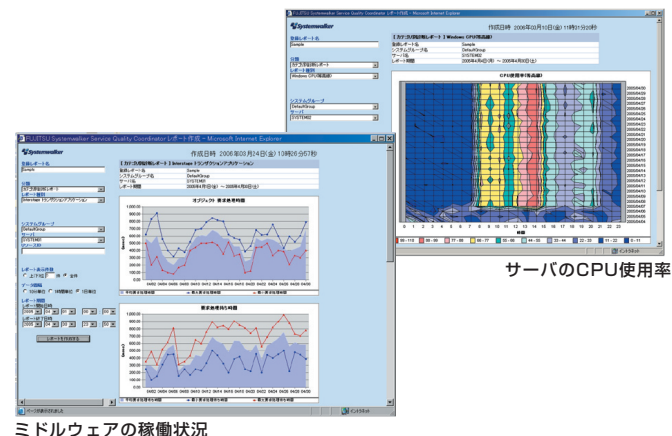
FUJITSU Systemwalker Service Quality Coordinator レポート作成 - Microsoft Internet Explorer
Systemwalker
作成日時 2006年03月10日(金) 11時01分20秒
【カテゴリ別分析レポート】Windows CPU使用率(等高線)
CPU使用率(等高線)
登録レポート名
分類
レポート種別
Windows CPU使用率(等高線)
システムグループ
DefaultGroup
SYSTEM02
サーバのCPU使用率

FUJITSU Systemwalker Service Quality Coordinator レポート作成 - Microsoft Internet Explorer
Systemwalker
作成日時 2006年03月24日(金) 10時26分57秒
【カテゴリ別分析レポート】Interstage トランザクションアプリケーション
登録レポート名
Sample
分類
レポート種別
システムグループ
DefaultGroup
サーバ
SYSTEM01
レポート表示件数
上位10件
全件
データ間隔
レポート期間
レポート開始日時
レポート終了日時
レポートを作成する
オブジェクト 最大処理時間
要求処理待ち時間
ページが表示されました
インターネット
ミドルウェアの稼働状況